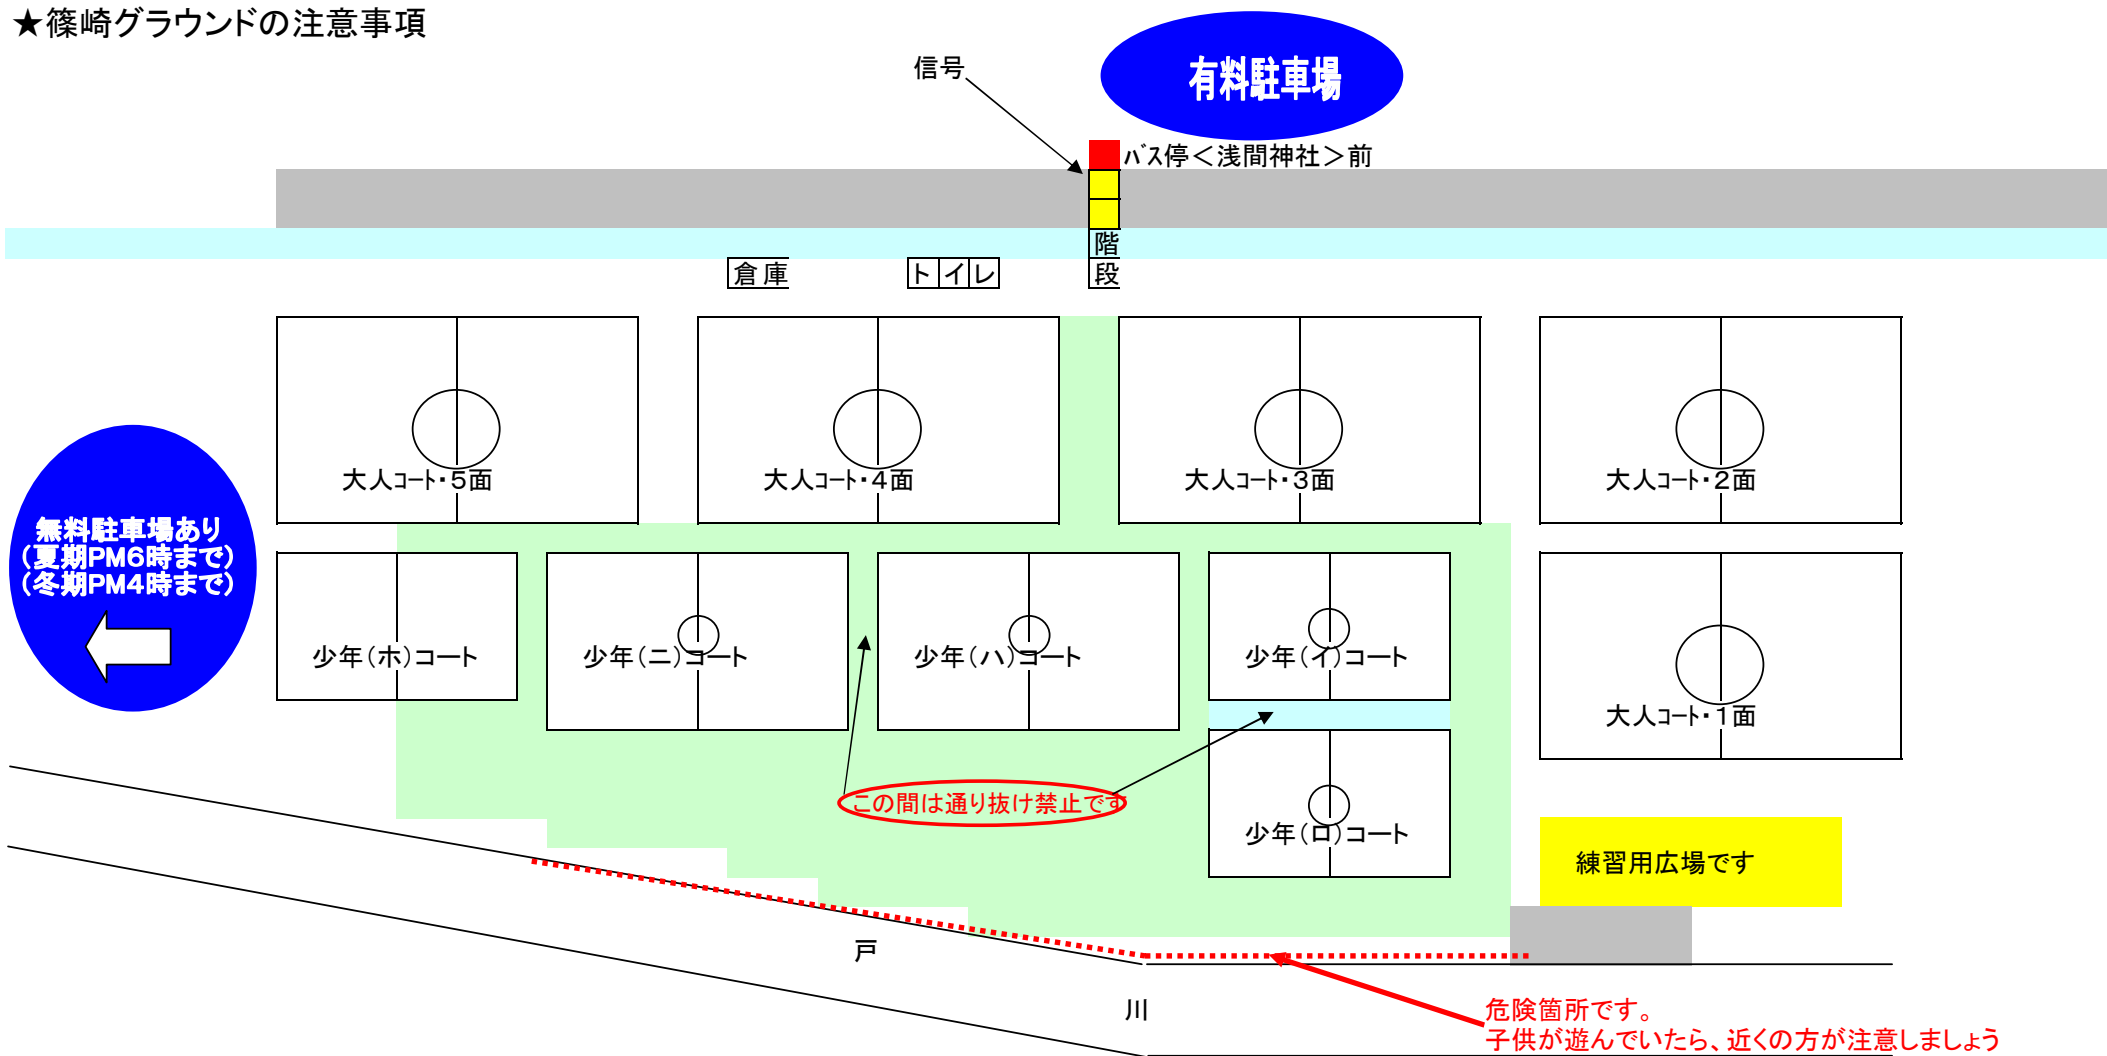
★篠崎グラウンドの注意事項

信号

有料駐車場

ﾊﾞｽ停＜浅間神社＞前

階
段

倉庫

トイレ

大人ｺｰﾄ・5面

大人ｺｰﾄ・4面

大人ｺｰﾄ・3面

大人ｺｰﾄ・2面

無料駐車場あり
(夏期PM6時まで)
(冬期PM4時まで)

少年(ホ)コート

少年(ニ)コート

少年(ハ)コート

少年(イ)コート

大人ｺｰﾄ・1面

この間は通り抜け禁止です

少年(ロ)コート

練習用広場です

戸

川

危険箇所です。
子供が遊んでいたら、近くの方が注意しましょう